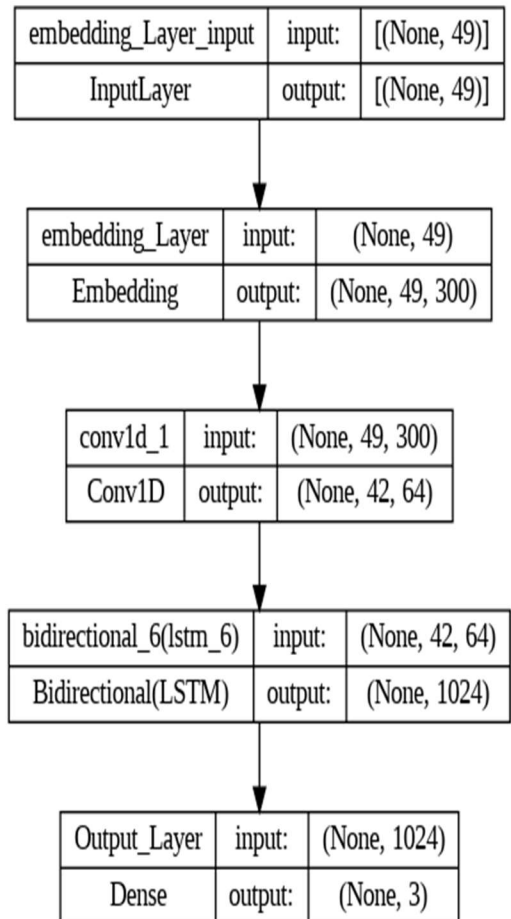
| embedding_Layer_input | input: | [(None, 49)] |
|---|---|---|
| InputLayer | output: | [(None, 49)] |

| embedding_Layer | input: | (None, 49) |
|---|---|---|
| Embedding | output: | (None, 49, 300) |

| conv1d_1 | input: | (None, 49, 300) |
|---|---|---|
| Conv1D | output: | (None, 42, 64) |

| bidirectional_6(lstm_6) | input: | (None, 42, 64) |
|---|---|---|
| Bidirectional(LSTM) | output: | (None, 1024) |

| Output_Layer | input: | (None, 1024) |
|---|---|---|
| Dense | output: | (None, 3) |